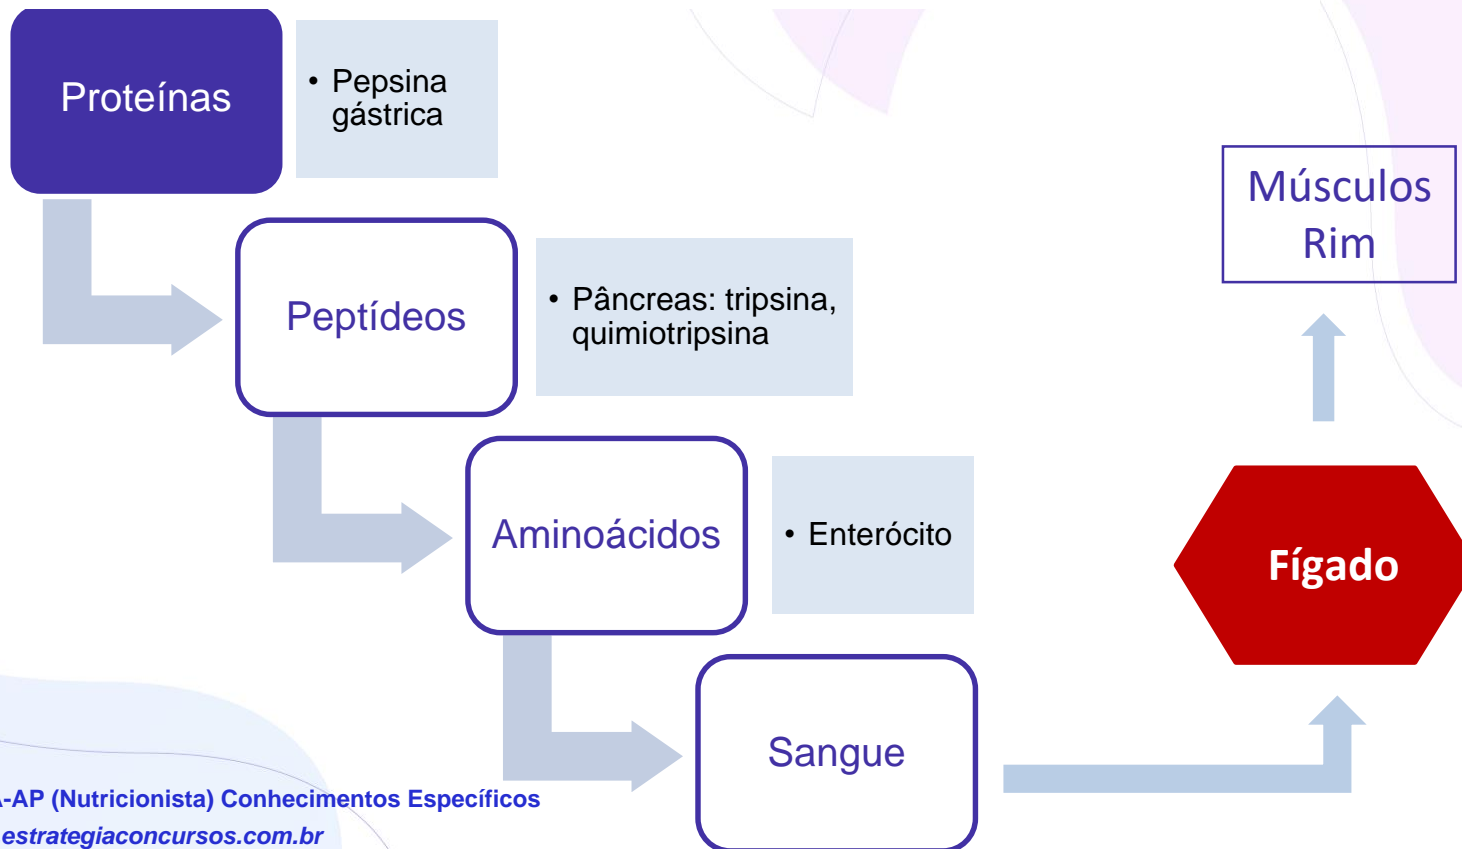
Proteínas

• Pepsina gástrica

Peptídeos

• Pâncreas: tripsina, quimiotripsina

Aminoácidos

• Enterócito

Sangue

Músculos
Rim

Fígado

-AP (Nutricionista) Conhecimentos Específicos
estrategiaconcursos.com.br